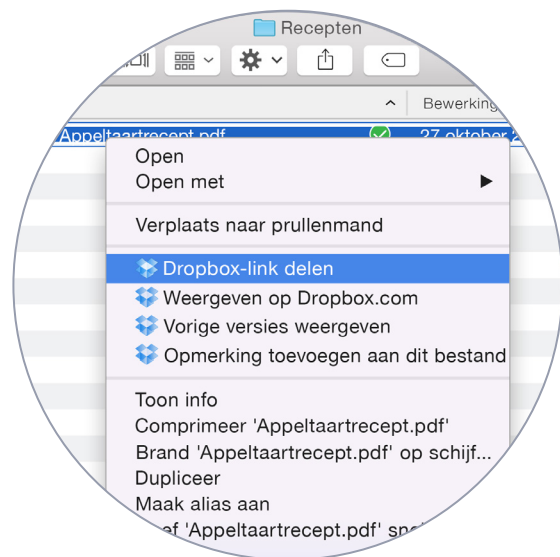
Recepten

Bewerking

Appeltaartrecept.pdf

27 oktober 2

Open
Open met

Verplaats naar prullenmand

Dropbox-link delen
Weergeven op Dropbox.com
Vorige versies weergeven
Opmerking toevoegen aan dit bestand

Toon info
Comprimeer 'Appeltaartrecept.pdf'
Brand 'Appeltaartrecept.pdf' op schijf...
Dupliceer
Maak alias aan
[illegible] 'Appeltaartrecept.pdf' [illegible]